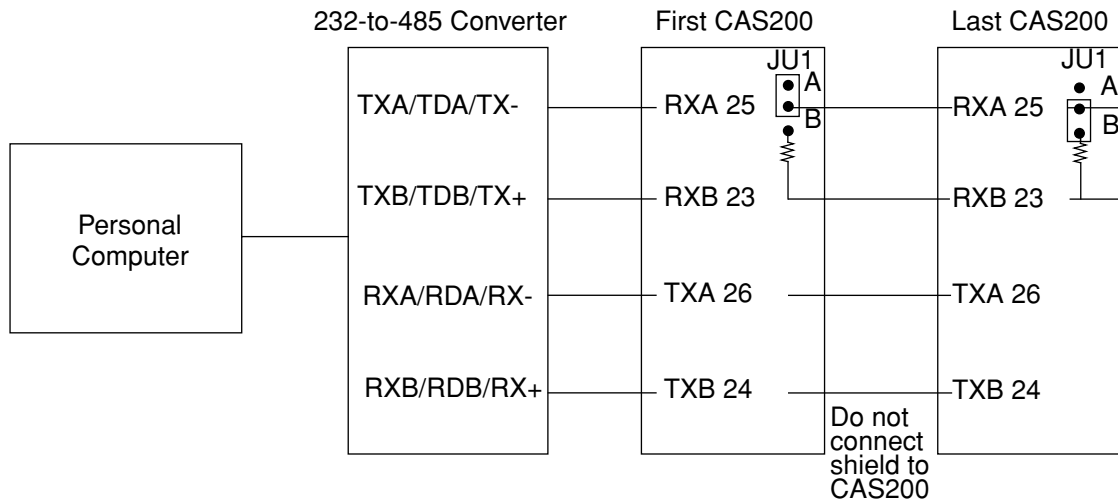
232-to-485 Converter

First CAS200

Last CAS200

Personal Computer

TXA/TDA/TX-

TXB/TDB/TX+

RXA/RDA/RX-

RXB/RDB/RX+

JU1
A
B

RXA 25

RXB 23

TXA 26

TXB 24

JU1
A
B

RXA 25

RXB 23

TXA 26

TXB 24

Do not connect shield to CAS200